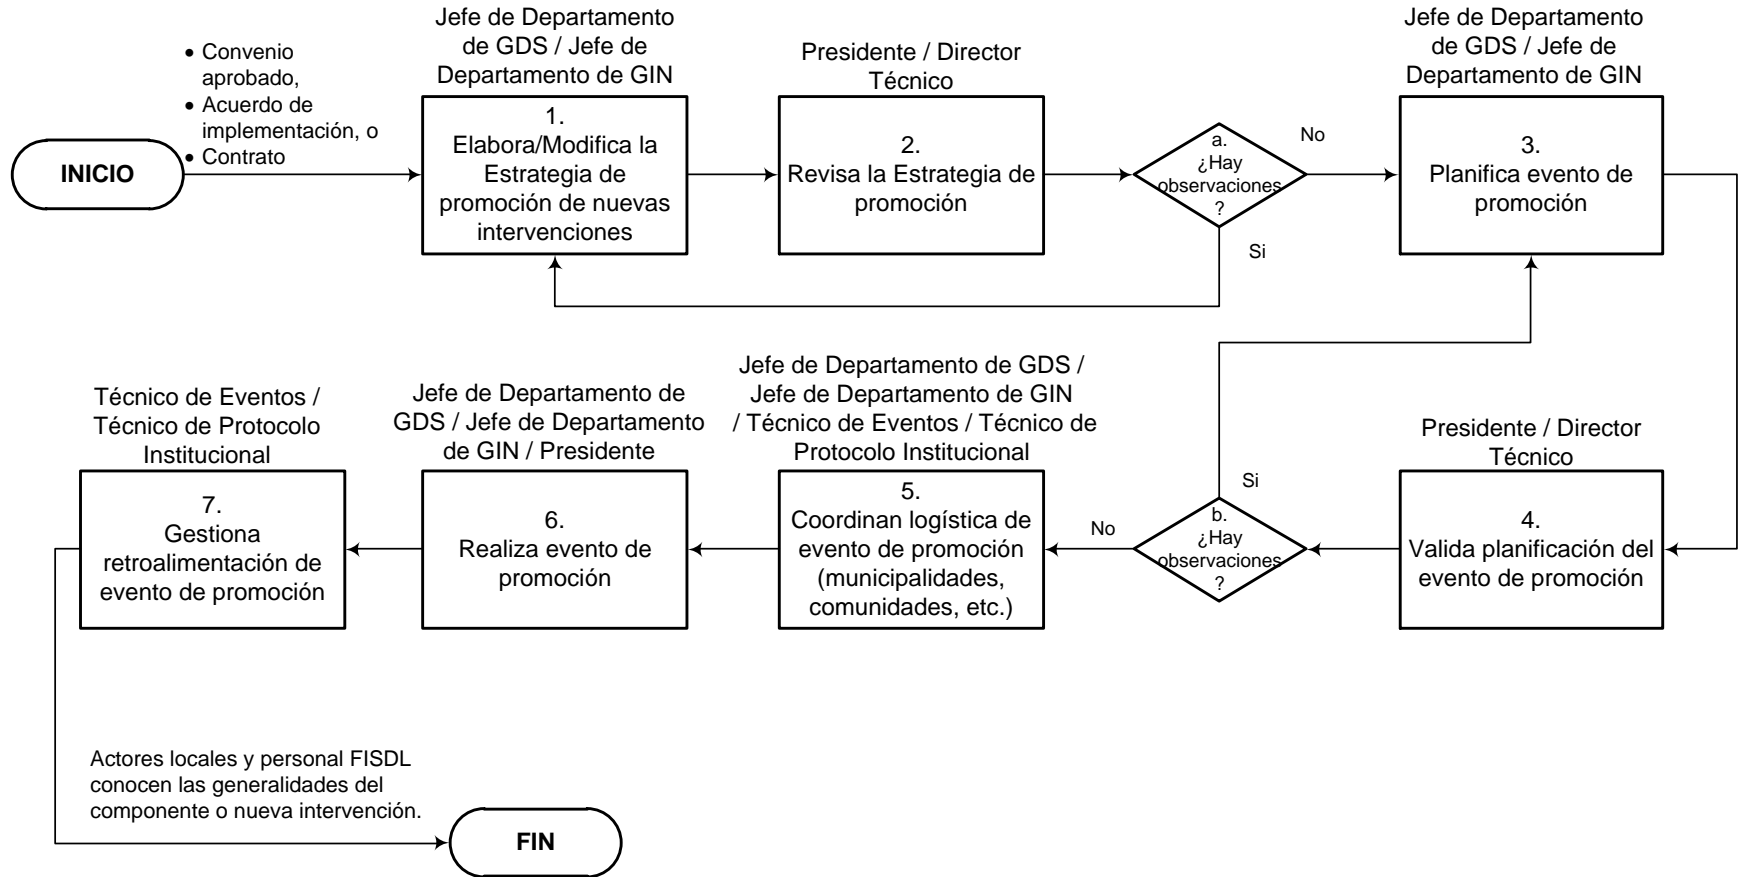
INICIO

• Convenio aprobado,
• Acuerdo de implementación, o
• Contrato

Jefe de Departamento de GDS / Jefe de Departamento de GIN

1.
Elabora/Modifica la Estrategia de promoción de nuevas intervenciones

Presidente / Director Técnico

2.
Revisa la Estrategia de promoción

a.
¿Hay observaciones?

No

Si

Jefe de Departamento de GDS / Jefe de Departamento de GIN

3.
Planifica evento de promoción

Presidente / Director Técnico

4.
Valida planificación del evento de promoción

b.
¿Hay observaciones?

Si

No

Jefe de Departamento de GDS / Jefe de Departamento de GIN / Técnico de Eventos / Técnico de Protocolo Institucional

5.
Coordinan logística de evento de promoción (municipalidades, comunidades, etc.)

Jefe de Departamento de GDS / Jefe de Departamento de GIN / Presidente

6.
Realiza evento de promoción

Técnico de Eventos / Técnico de Protocolo Institucional

7.
Gestiona retroalimentación de evento de promoción

Actores locales y personal FISDL conocen las generalidades del componente o nueva intervención.

FIN